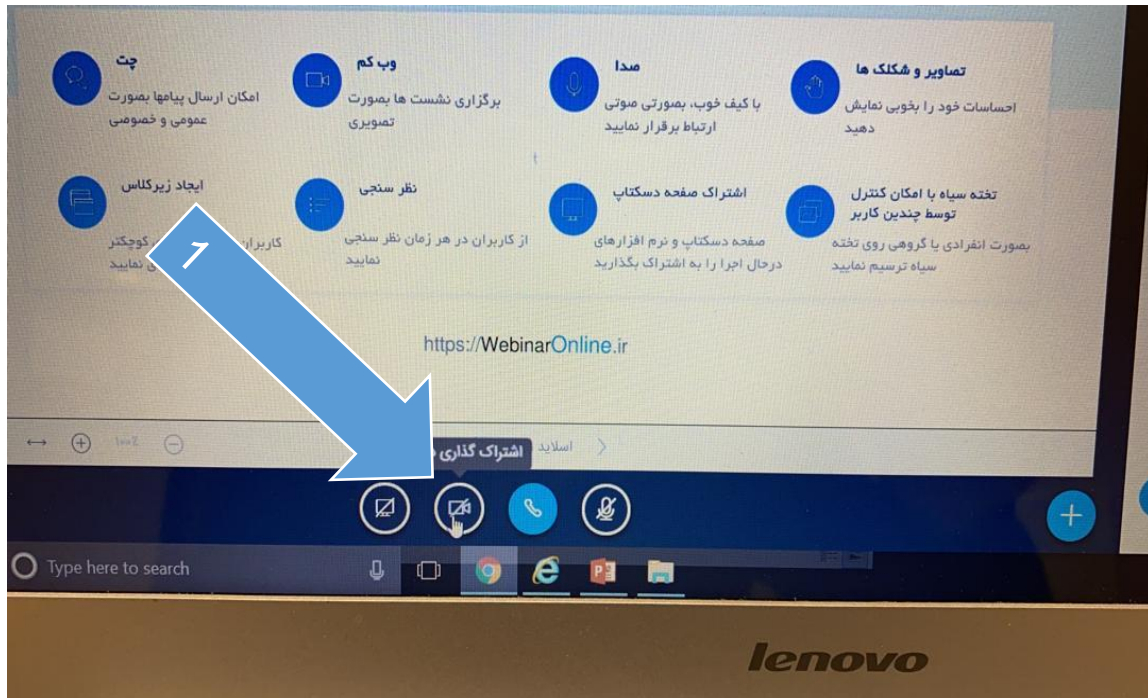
تصاویر و شکلک ها
احساسات خود را بخوبی نمایش دهید

صدا
با کیف خوب، بصورتی صوتی ارتباط برقرار نمایید

وب کم
برگزاری نشست ها بصورت تصویری

چت
امکان ارسال پیامها بصورت عمومی و خصوصی

تخته سیاه با امکان کنترل توسط چندین کاربر
بصورت انفرادی یا گروهی روی تخته سیاه ترسیم نمایید

اشتراک صفحه دسکتاپ
صفحه دسکتاپ و نرم افزارهای درحال اجرا را به اشتراک بگذارید

نظر سنجی
از کاربران در هر زمان نظر سنجی نمایید

ایجاد زیرکلاس
کاربران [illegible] کوچکتر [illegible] نمایید

1

https://WebinarOnline.ir

اسلاید
اشتراک گذاری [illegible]

Type here to search

lenovo